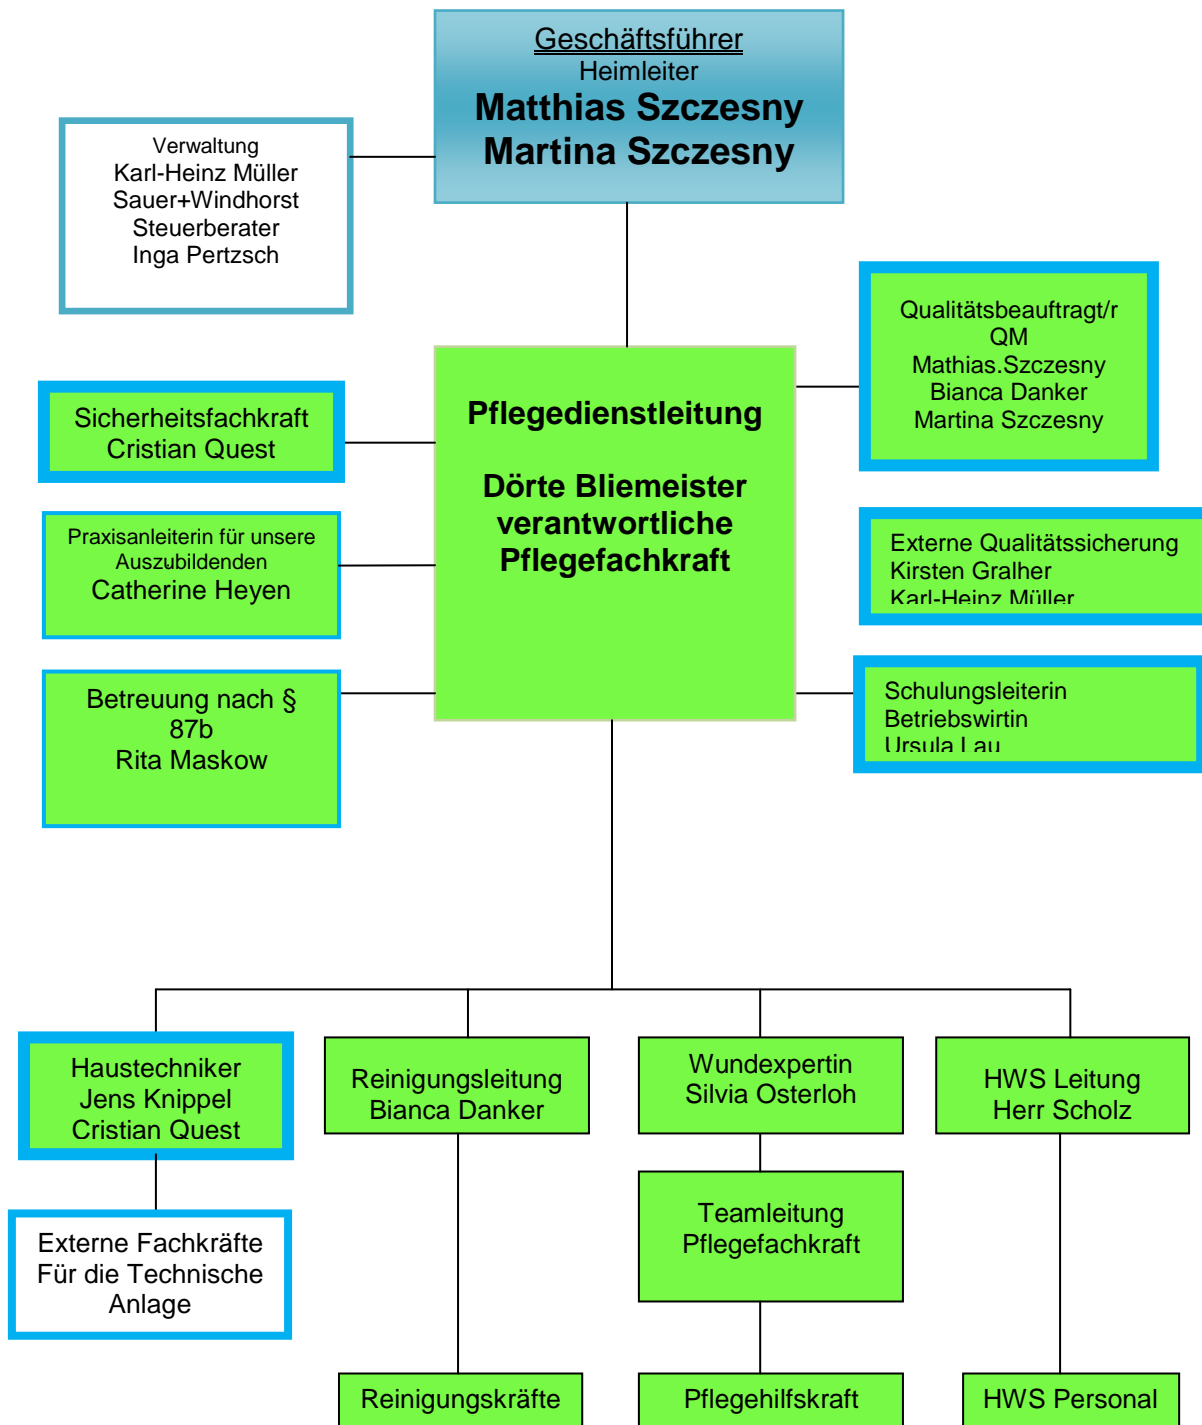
Geschäftsführer
Heimleiter
Matthias Szczesny
Martina Szczesny

Verwaltung
Karl-Heinz Müller
Sauer+Windhorst
Steuerberater
Inga Pertzsch

Qualitätsbeauftragt/r
QM
Mathias.Szczesny
Bianca Danker
Martina Szczesny

Sicherheitsfachkraft
Cristian Quest

Pflegedienstleitung

Dörte Bliemeister
verantwortliche
Pflegefachkraft

Praxisanleiterin für unsere Auszubildenden
Catherine Heyen

Externe Qualitätssicherung
Kirsten Gralher
Karl-Heinz Müller

Betreuung nach § 87b
Rita Maskow

Schulungsleiterin
Betriebswirtin
Ursula Lau

Haustechniker
Jens Knippel
Cristian Quest

Reinigungsleitung
Bianca Danker

Wundexpertin
Silvia Osterloh

HWS Leitung
Herr Scholz

Teamleitung
Pflegefachkraft

Externe Fachkräfte
Für die Technische
Anlage

Reinigungskräfte

Pflegehilfskraft

HWS Personal